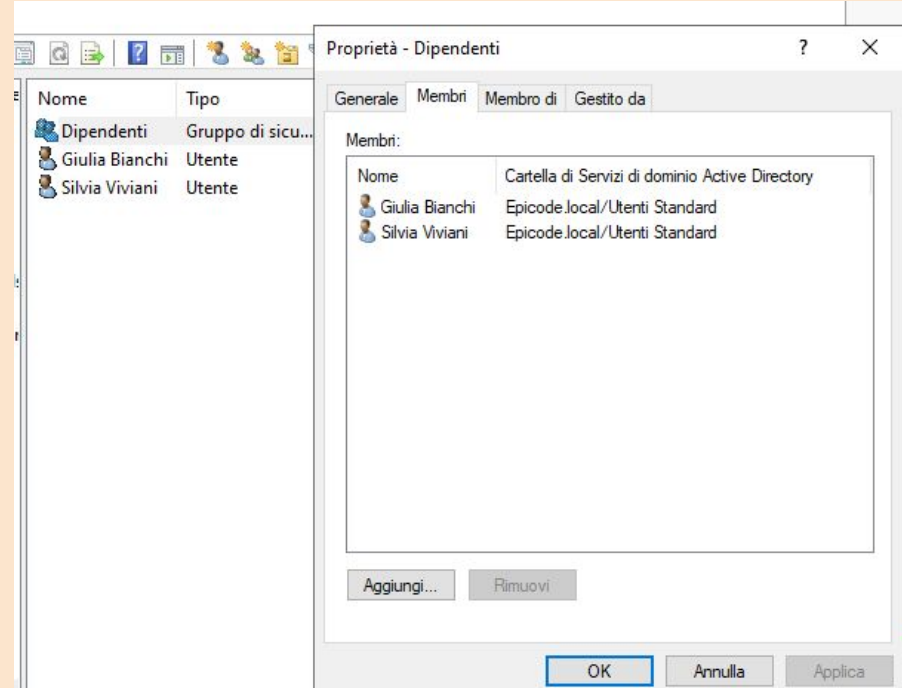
| Nome | Tipo |
|---|---|
| Dipendenti | Gruppo di sicu... |
| Giulia Bianchi | Utente |
| Silvia Viviani | Utente |

Proprietà - Dipendenti

?

Generale | Membri | Membro di | Gestito da

Membri:

| Nome | Cartella di Servizi di dominio Active Directory |
|---|---|
| Giulia Bianchi | Epicode.local/Utenti Standard |
| Silvia Viviani | Epicode.local/Utenti Standard |

Aggiungi... Rimuovi

OK Annulla Applica